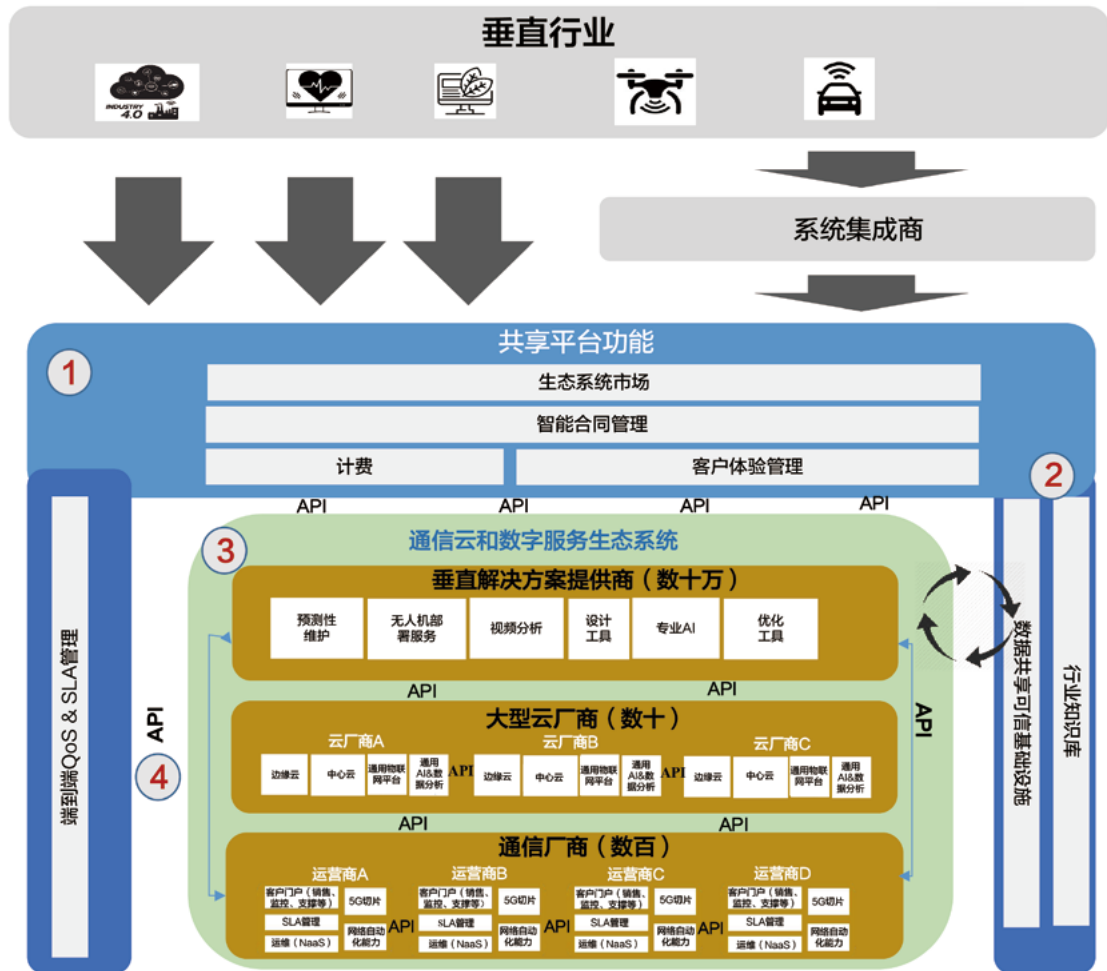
垂直行业

INDUSTRY 4.0

系统集成商

共享平台功能

1

生态系统市场

智能合同管理

计费

客户体验管理

2

API API API API

端到端QoS & SLA管理

通信云和数字服务生态系统

3

垂直解决方案提供商（数十万）

预测性维护

无人机部署服务

视频分析

设计工具

专业AI

优化工具

API API

API

4

大型云厂商（数十）

云厂商A

边缘云

中心云

通用物联网平台

通用AI&数据分析

API

云厂商B

边缘云

中心云

通用物联网平台

通用AI&数据分析

API

云厂商C

边缘云

中心云

通用物联网平台

通用AI&数据分析

API API

通信厂商（数百）

运营商A

客户门户（销售、监控、支撑等）

5G切片

SLA管理

网络自动化能力

运维（NaaS）

API

运营商B

客户门户（销售、监控、支撑等）

5G切片

SLA管理

网络自动化能力

运维（NaaS）

API

运营商C

客户门户（销售、监控、支撑等）

5G切片

SLA管理

网络自动化能力

运维（NaaS）

API

运营商D

客户门户（销售、监控、支撑等）

5G切片

SLA管理

网络自动化能力

运维（NaaS）

API

数据共享可信基础设施

行业知识库